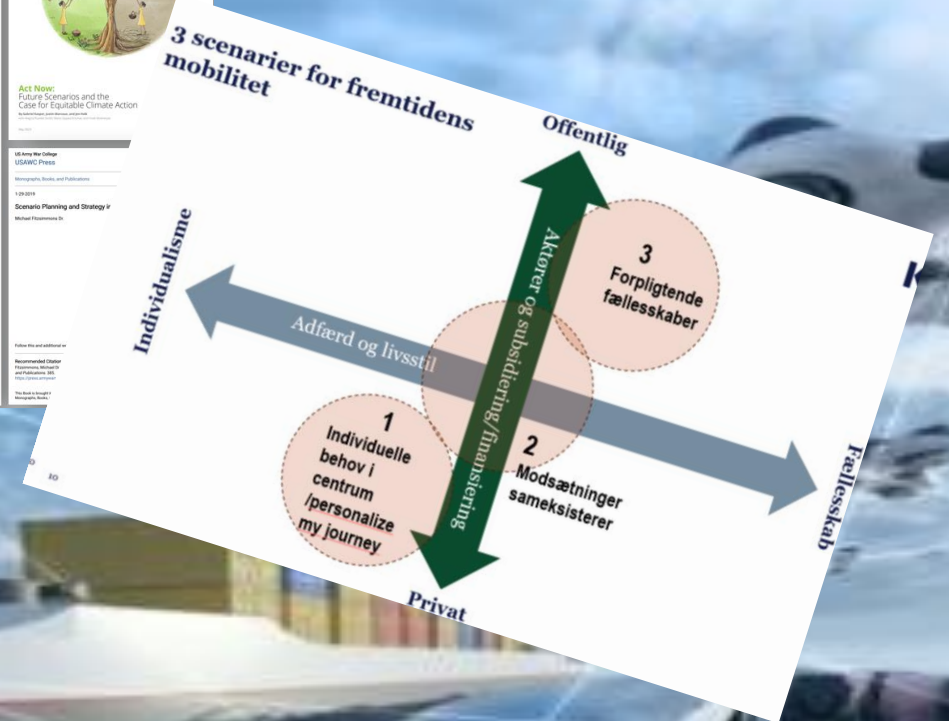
Act Now:
Future Scenarios and the Case for Equitable Climate Action

US Army War College
USAWC Press

Monographs, Books, and Publications

1-29-2019

Scenario Planning and Strategy ir

Michael Fitzsimmons Dr

Follow this and additional w

Recommended Citation
Fitzsimmons, Michael Dr
and Publications. 385
https://press.armywar

This Book is brought t
Monographs, Books,

3 scenarier for fremtidens mobilitet

Offentlig

Individualisme

Fællesskab

Privat

Adfærd og livsstil

Aktører og subsidiering/finansiering

1
Individuelle behov i centrum /personalize my journey

2
Modsætninger sameksisterer

3
Forpligtende fællesskaber

10